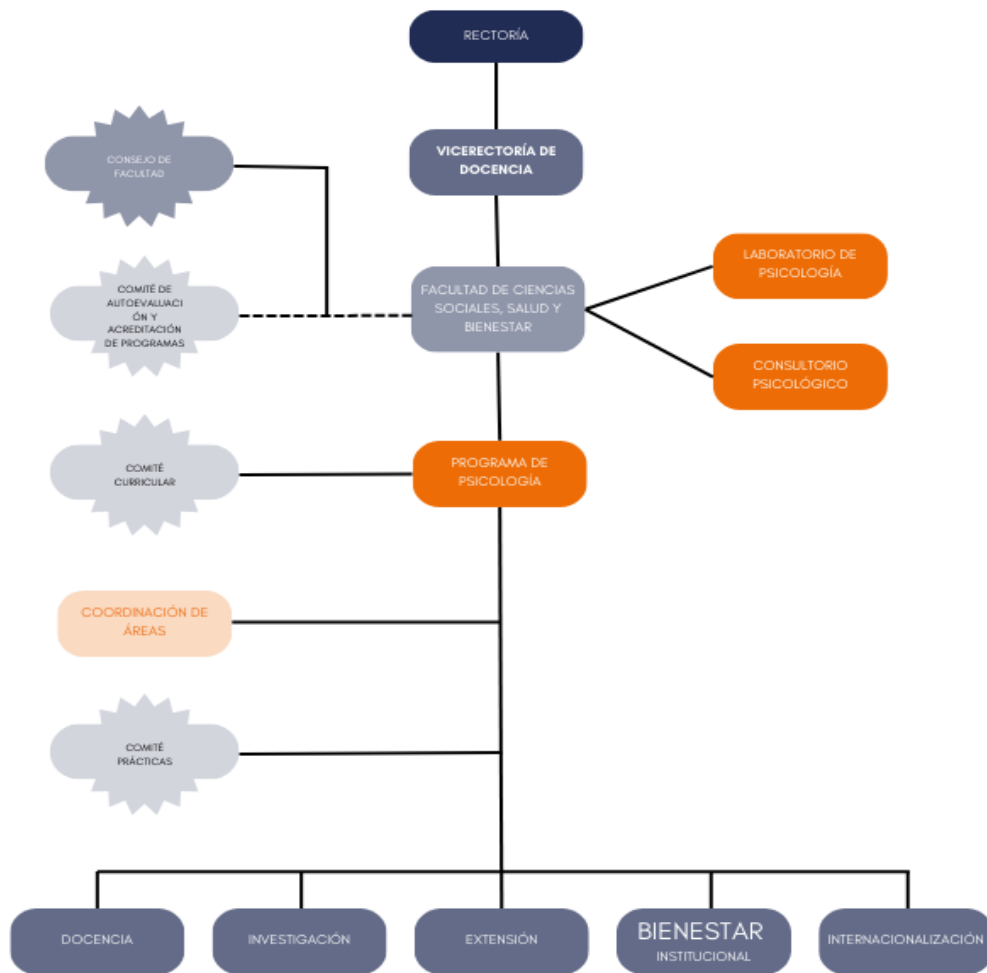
RECTORÍA

VICERECTORÍA DE DOCENCIA

CONSEJO DE FACULTAD

COMITÉ DE AUTOEVALUACIÓN Y ACREDITACIÓN DE PROGRAMAS

FACULTAD DE CIENCIAS SOCIALES, SALUD Y BIENESTAR

LABORATORIO DE PSICOLOGÍA

CONSULTORIO PSICOLÓGICO

COMITÉ CURRICULAR

PROGRAMA DE PSICOLOGÍA

COORDINACIÓN DE ÁREAS

COMITÉ PRÁCTICAS

DOCENCIA

INVESTIGACIÓN

EXTENSIÓN

BIENESTAR INSTITUCIONAL

INTERNACIONALIZACIÓN